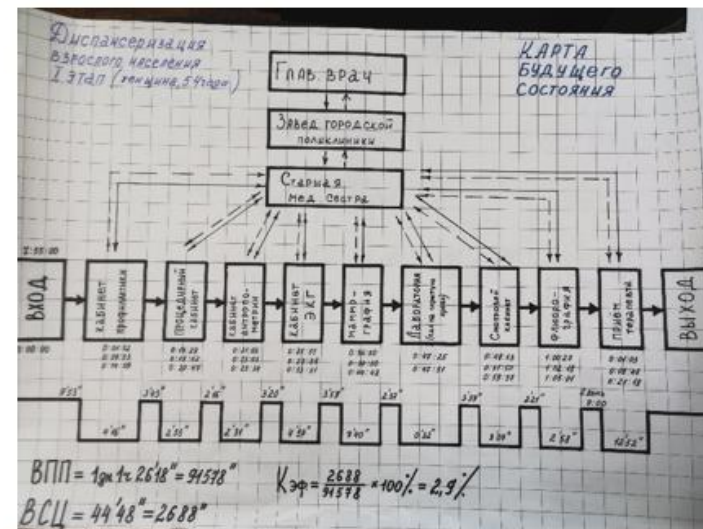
Диспансеризация взрослого населения I этап (женщина, 54 года)

КАРТА будущего состояния

Глав. врач

Зав. городской поликлиники

Старшая мед. сестра

11:55:00

вход

00:00:00

Кабинет профилактики

0:01:12
0:13:12
0:14:18

Процедурный кабинет

0:16:28
0:18:12
0:20:45

Кабинет антропометрии

0:21:05
0:21:53
0:23:34

Кабинет ЭКГ

0:25:11
0:28:33
0:32:31

Маммография

0:36:50
0:38:10
0:44:43

Лаборатория (забор мазков, цитологии, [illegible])

0:47:25
0:47:51

Смотровой кабинет

0:48:13
0:51:02
0:53:30

Флюорография

1:00:23
1:02:18
1:05:01

Прием терапевта

0:06:03
0:08:48
0:21:18

выход

9'55"
3'45"
2'16"
3'20"
3'18"
3'30"
3'39"
2'21"
2 день 9:00
0'46"
2'35"
2'31"
4'29"
9'40"
0'32"
3'39"
2'58"
12'52"

ВПП = 1дн 1ч 26'18" = 91578"

ВСЦ = 44'48" = 2688"

$К_{эф} = \frac{2688}{91578} \times 100\% = 2,9\%$